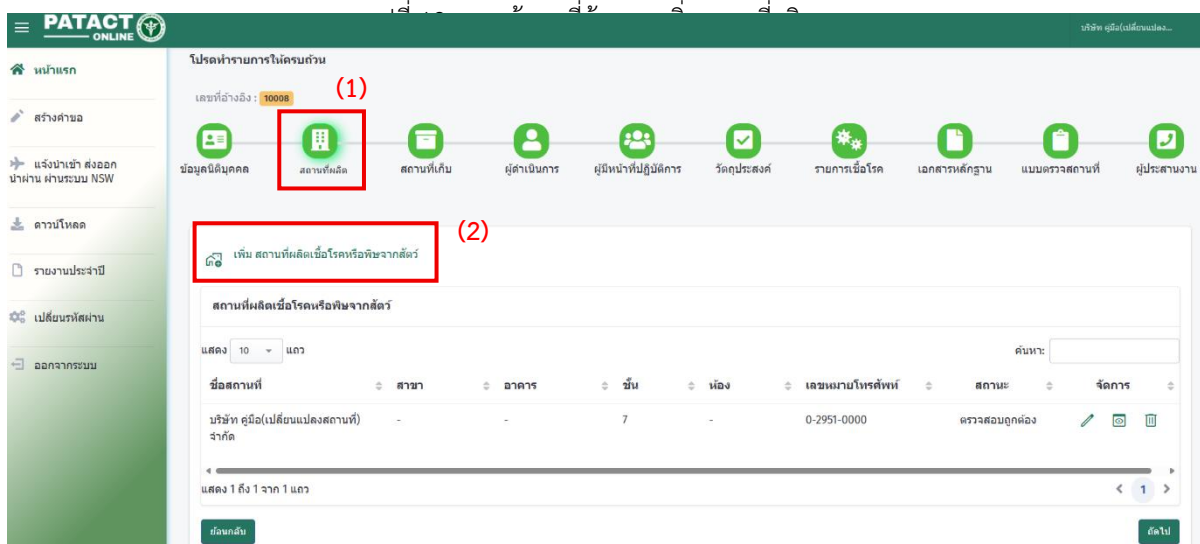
PATACT ONLINE

บริษัท คู่มือ(เปลี่ยนแปลง...

หน้าแรก

สร้างคำขอ

แจ้งนำเข้า ส่งออก นำผ่าน ผ่านระบบ NSW

ดาวน์โหลด

รายงานประจำปี

เปลี่ยนรหัสผ่าน

ออกจากระบบ

โปรดทำรายการให้ครบถ้วน

เลขที่อ้างอิง : 10008

(1)

ข้อมูลนิติบุคคล

สถานที่ผลิต

สถานที่เก็บ

ผู้ดำเนินการ

ผู้มีหน้าที่ปฏิบัติการ

วัตถุประสงค์

รายการเชื้อโรค

เอกสารหลักฐาน

แบบตรวจสถานที่

ผู้ประสานงาน

(2)

เพิ่ม สถานที่ผลิตเชื้อโรคหรือพิษจากสัตว์

สถานที่ผลิตเชื้อโรคหรือพิษจากสัตว์

แสดง 10 แถว

ค้นหา:

| ชื่อสถานที่ | สาขา | อาคาร | ชั้น | ห้อง | เลขหมายโทรศัพท์ | สถานะ | จัดการ |
|---|---|---|---|---|---|---|---|
| บริษัท คู่มือ(เปลี่ยนแปลงสถานที่) จำกัด | - | - | 7 | - | 0-2951-0000 | ตรวจสอบถูกต้อง | |

แสดง 1 ถึง 1 จาก 1 แถว

1

ย้อนกลับ

ถัดไป